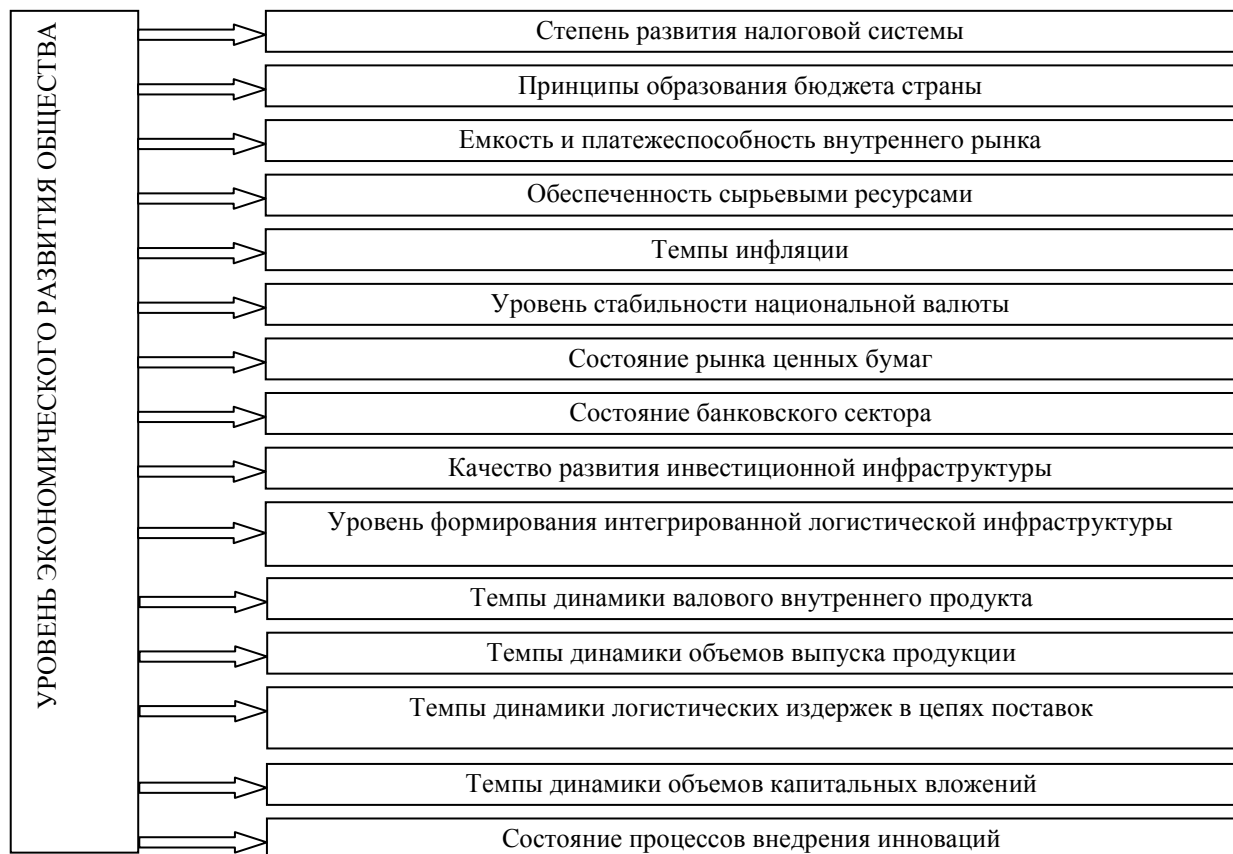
УРОВЕНЬ ЭКОНОМИЧЕСКОГО РАЗВИТИЯ ОБЩЕСТВА

Степень развития налоговой системы

Принципы образования бюджета страны

Емкость и платежеспособность внутреннего рынка

Обеспеченность сырьевыми ресурсами

Темпы инфляции

Уровень стабильности национальной валюты

Состояние рынка ценных бумаг

Состояние банковского сектора

Качество развития инвестиционной инфраструктуры

Уровень формирования интегрированной логистической инфраструктуры

Темпы динамики валового внутреннего продукта

Темпы динамики объемов выпуска продукции

Темпы динамики логистических издержек в цепях поставок

Темпы динамики объемов капитальных вложений

Состояние процессов внедрения инноваций